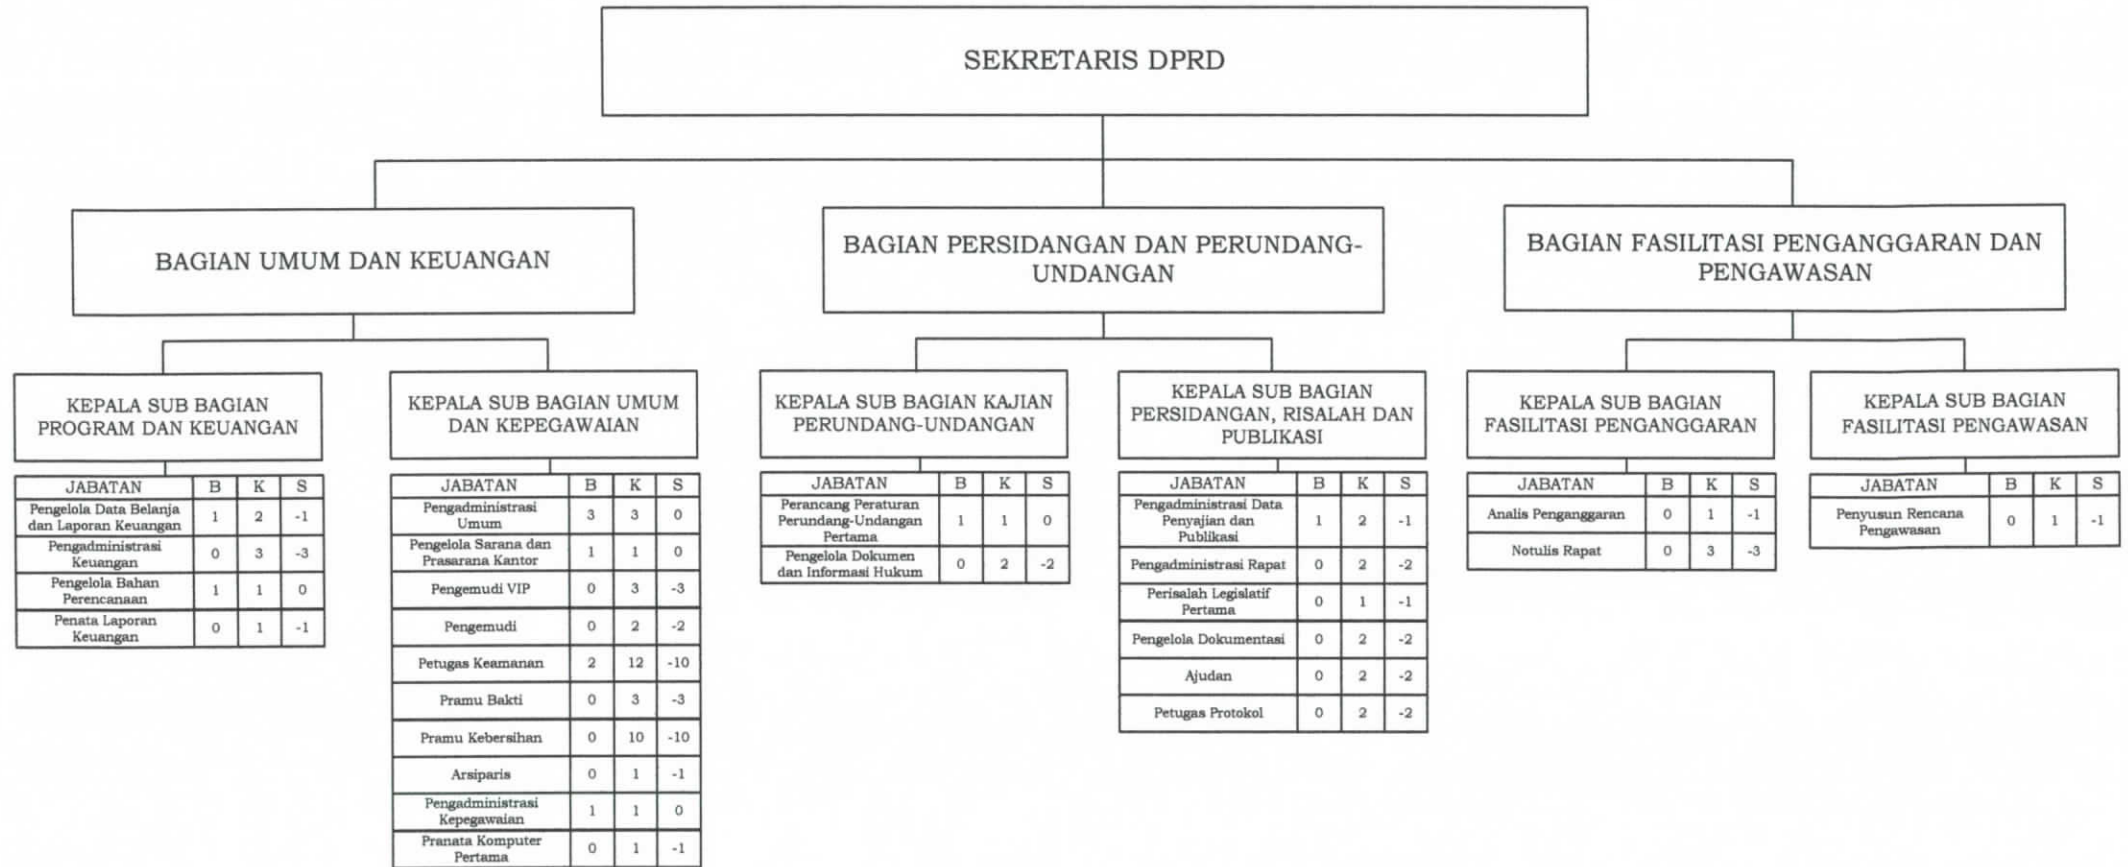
SEKRETARIS DPRD

BAGIAN UMUM DAN KEUANGAN

BAGIAN PERSIDANGAN DAN PERUNDANG-UNDANGAN

BAGIAN FASILITASI PENGANGGARAN DAN PENGAWASAN

KEPALA SUB BAGIAN PROGRAM DAN KEUANGAN

| JABATAN | B | K | S |
|---|---|---|---|
| Pengelola Data Belanja dan Laporan Keuangan | 1 | 2 | -1 |
| Pengadministrasi Keuangan | 0 | 3 | -3 |
| Pengelola Bahan Perencanaan | 1 | 1 | 0 |
| Penata Laporan Keuangan | 0 | 1 | -1 |

KEPALA SUB BAGIAN UMUM DAN KEPEGAWAIAN

| JABATAN | B | K | S |
|---|---|---|---|
| Pengadministrasi Umum | 3 | 3 | 0 |
| Pengelola Sarana dan Prasarana Kantor | 1 | 1 | 0 |
| Pengemudi VIP | 0 | 3 | -3 |
| Pengemudi | 0 | 2 | -2 |
| Petugas Keamanan | 2 | 12 | -10 |
| Pramu Bakti | 0 | 3 | -3 |
| Pramu Kebersihan | 0 | 10 | -10 |
| Arsiparis | 0 | 1 | -1 |
| Pengadministrasi Kepegawaian | 1 | 1 | 0 |
| Pranata Komputer Pertama | 0 | 1 | -1 |

KEPALA SUB BAGIAN KAJIAN PERUNDANG-UNDANGAN

| JABATAN | B | K | S |
|---|---|---|---|
| Perancang Peraturan Perundang-Undangan Pertama | 1 | 1 | 0 |
| Pengelola Dokumen dan Informasi Hukum | 0 | 2 | -2 |

KEPALA SUB BAGIAN PERSIDANGAN, RISALAH DAN PUBLIKASI

| JABATAN | B | K | S |
|---|---|---|---|
| Pengadministrasi Data Penyajian dan Publikasi | 1 | 2 | -1 |
| Pengadministrasi Rapat | 0 | 2 | -2 |
| Perisalah Legislatif Pertama | 0 | 1 | -1 |
| Pengelola Dokumentasi | 0 | 2 | -2 |
| Ajudan | 0 | 2 | -2 |
| Petugas Protokol | 0 | 2 | -2 |

KEPALA SUB BAGIAN FASILITASI PENGANGGARAN

| JABATAN | B | K | S |
|---|---|---|---|
| Analis Penganggaran | 0 | 1 | -1 |
| Notulis Rapat | 0 | 3 | -3 |

KEPALA SUB BAGIAN FASILITASI PENGAWASAN

| JABATAN | B | K | S |
|---|---|---|---|
| Penyusun Rencana Pengawasan | 0 | 1 | -1 |